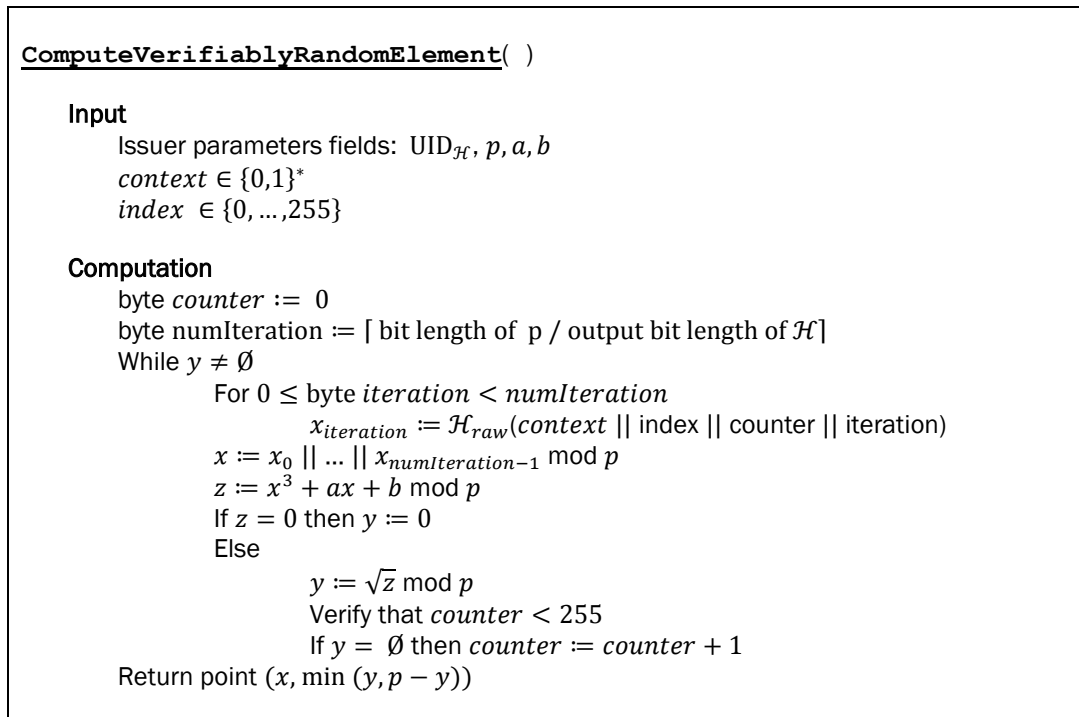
**ComputeVerifiablyRandomElement**( )

Input

Issuer parameters fields: $\mathrm{UID}_{\mathcal{H}}, p, a, b$

$context \in \{0,1\}^*$

$index \in \{0, \ldots, 255\}$

Computation

byte $counter \coloneqq 0$

byte $\mathrm{numIteration} \coloneqq \lceil$ bit length of p / output bit length of $\mathcal{H} \rceil$

While $y \neq \emptyset$

For $0 \leq$ byte $iteration < numIteration$

$x_{iteration} \coloneqq \mathcal{H}_{raw}(context$ || index || counter || iteration)

$x \coloneqq x_0$ || … || $x_{numIteration-1}$ mod $p$

$z \coloneqq x^3 + ax + b$ mod $p$

If $z = 0$ then $y \coloneqq 0$

Else

$y \coloneqq \sqrt{z}$ mod $p$

Verify that $counter < 255$

If $y = \emptyset$ then $counter \coloneqq counter + 1$

Return point $(x, \min(y, p - y))$